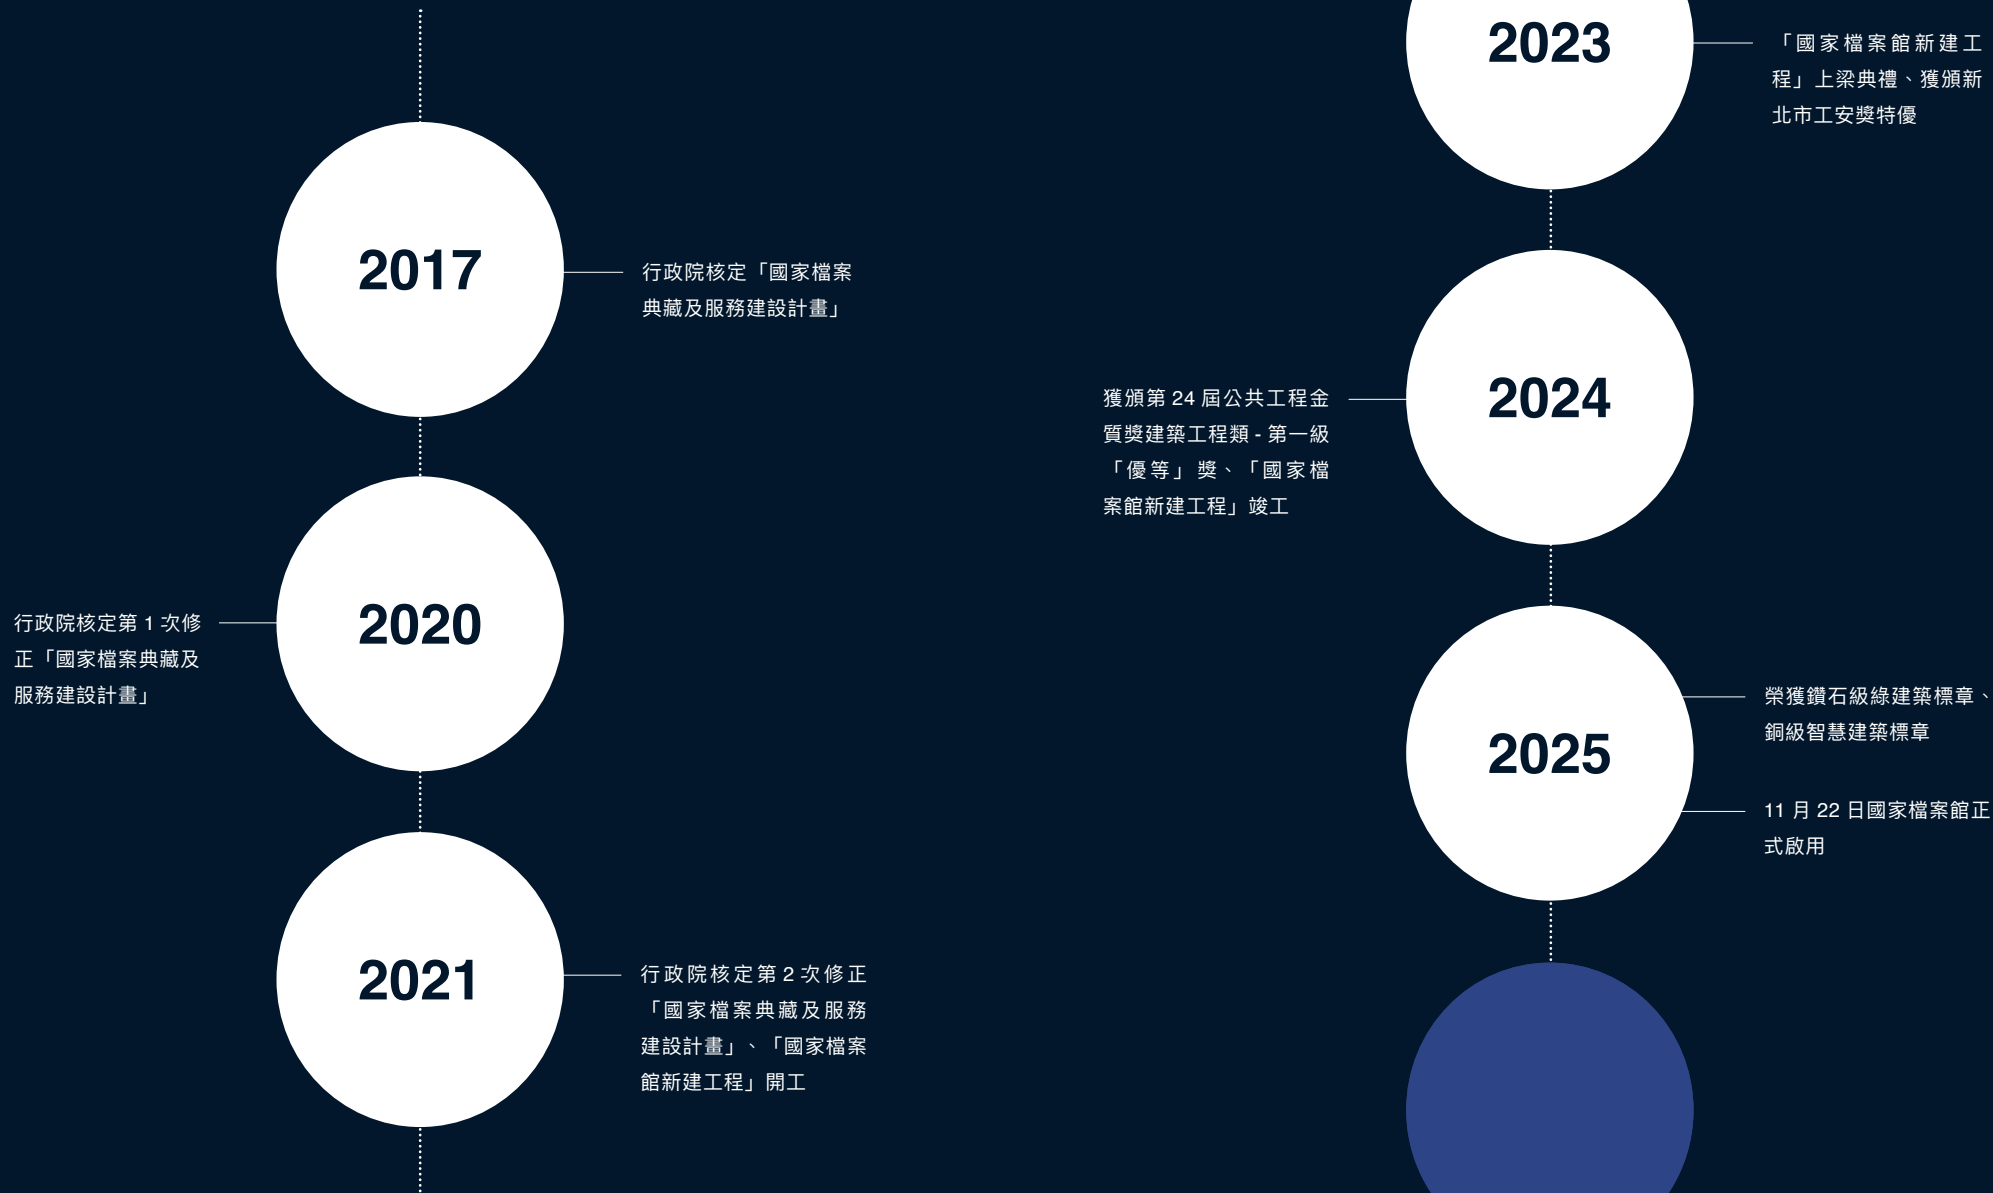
2017

行政院核定「國家檔案典藏及服務建設計畫」

2020

行政院核定第 1 次修正「國家檔案典藏及服務建設計畫」

2021

行政院核定第 2 次修正「國家檔案典藏及服務建設計畫」、「國家檔案館新建工程」開工

2023

「國家檔案館新建工程」上梁典禮、獲頒新北市工安獎特優

2024

獲頒第 24 屆公共工程金質獎建築工程類 - 第一級「優等」獎、「國家檔案館新建工程」竣工

2025

榮獲鑽石級綠建築標章、銅級智慧建築標章

11 月 22 日國家檔案館正式啟用